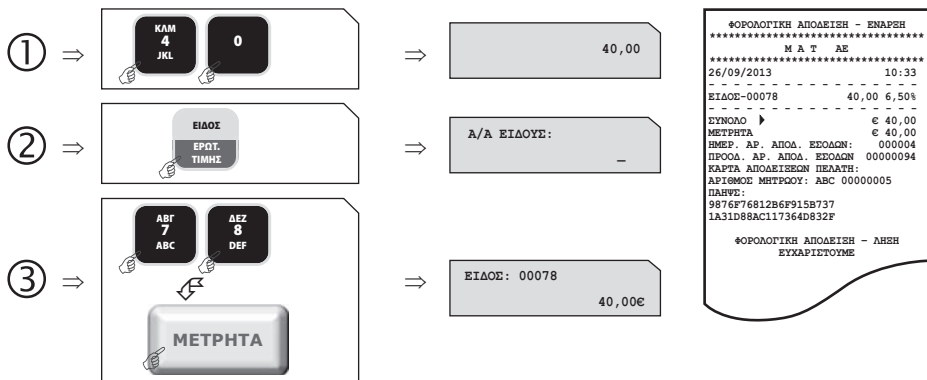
① ⇒ ΚΛΜ 4 JKL 0 ⇒ 40,00

② ⇒ ΕΙΔΟΣ ΕΡΩΤ. ΤΙΜΗΣ ⇒ Α/Α ΕΙΔΟΥΣ: _

③ ⇒ ΑΒΓ 7 ABC ΔΕΖ 8 DEF ΜΕΤΡΗΤΑ ⇒ ΕΙΔΟΣ: 00078 40,00€

ΦΟΡΟΛΟΓΙΚΗ ΑΠΟΔΕΙΞΗ - ΕΝΑΡΞΗ
********************************
Μ Α Τ ΑΕ
********************************
26/09/2013 10:33
ΕΙΔΟΣ-00078 40,00 6,50%
ΣΥΝΟΛΟ € 40,00
ΜΕΤΡΗΤΑ € 40,00
ΗΜΕΡ. ΑΡ. ΑΠΟΔ. ΕΣΟΔΩΝ: 000004
ΠΡΟΟΔ. ΑΡ. ΑΠΟΔ. ΕΣΟΔΩΝ 00000094
ΚΑΡΤΑ ΑΠΟΔΕΙΞΕΩΝ ΠΕΛΑΤΗ:
ΑΡΙΘΜΟΣ ΜΗΤΡΩΟΥ: ABC 00000005
ΠΑΗΨΣ:
9876F76812B6F915B737
1A31D88AC117364D832F

ΦΟΡΟΛΟΓΙΚΗ ΑΠΟΔΕΙΞΗ - ΛΗΞΗ
ΕΥΧΑΡΙΣΤΟΥΜΕ